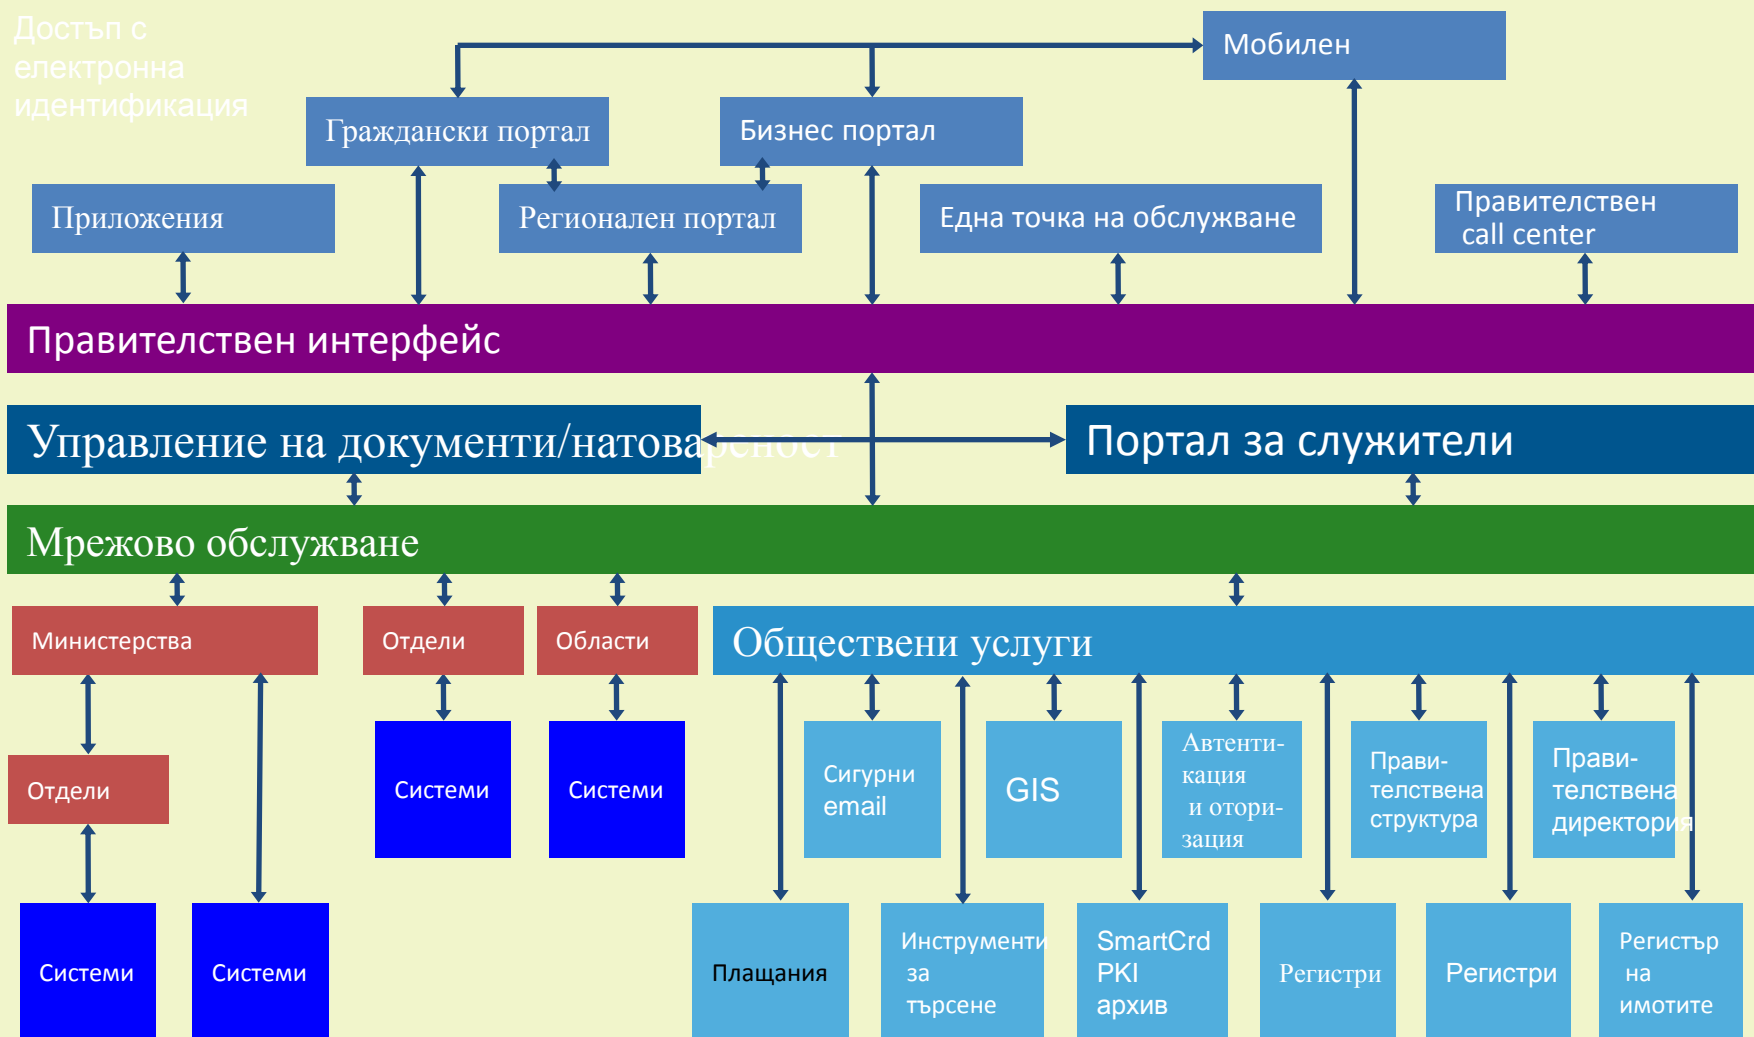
Достъп с електронна идентификация

Мобилен

Граждански портал

Бизнес портал

Приложения

Регионален портал

Една точка на обслужване

Правителствен call center

Правителствен интерфейс

Управление на документи/натовареност

Портал за служители

Мрежово обслужване

Министерства

Отдели

Области

Обществени услуги

Отдели

Системи

Системи

Сигурни email

GIS

Автентикация и оторизация

Правителствена структура

Правителствена директория

Системи

Системи

Плащания

Инструменти за търсене

SmartCrd PKI архив

Регистри

Регистри

Регистър на имотите